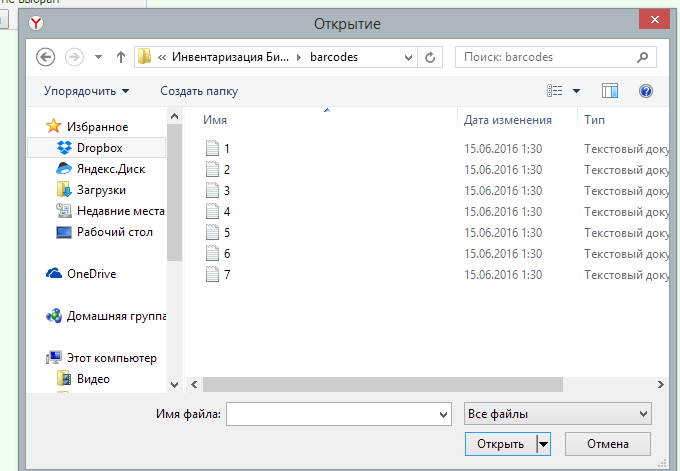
Открытие

« Инвентаризация Би... › barcodes

Поиск: barcodes

Упорядочить ▾ Создать папку

Избранное
Dropbox
Яндекс.Диск
Загрузки
Недавние места
Рабочий стол

OneDrive

Домашняя группа

Этот компьютер
Видео

| Имя | Дата изменения | Тип |
|---|---|---|
| 1 | 15.06.2016 1:30 | Текстовый доку |
| 2 | 15.06.2016 1:30 | Текстовый доку |
| 3 | 15.06.2016 1:30 | Текстовый доку |
| 4 | 15.06.2016 1:30 | Текстовый доку |
| 5 | 15.06.2016 1:30 | Текстовый доку |
| 6 | 15.06.2016 1:30 | Текстовый доку |
| 7 | 15.06.2016 1:30 | Текстовый доку |

Имя файла:

Все файлы

Открыть

Отмена